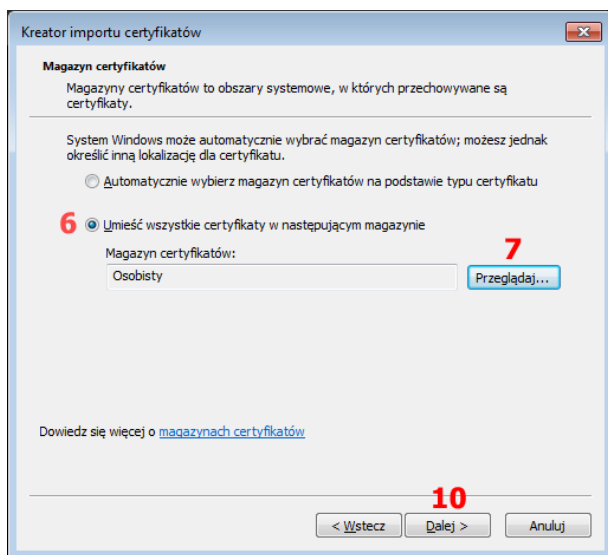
Kreator importu certyfikatów

Magazyn certyfikatów

Magazyny certyfikatów to obszary systemowe, w których przechowywane są certyfikaty.

System Windows może automatycznie wybrać magazyn certyfikatów; możesz jednak określić inną lokalizację dla certyfikatu.

Automatycznie wybierz magazyn certyfikatów na podstawie typu certyfikatu

6 Umieść wszystkie certyfikaty w następującym magazynie

Magazyn certyfikatów:

Osobisty

7

Przeglądaj...

Dowiedz się więcej o magazynach certyfikatów

10

< Wstecz

Dalej >

Anuluj